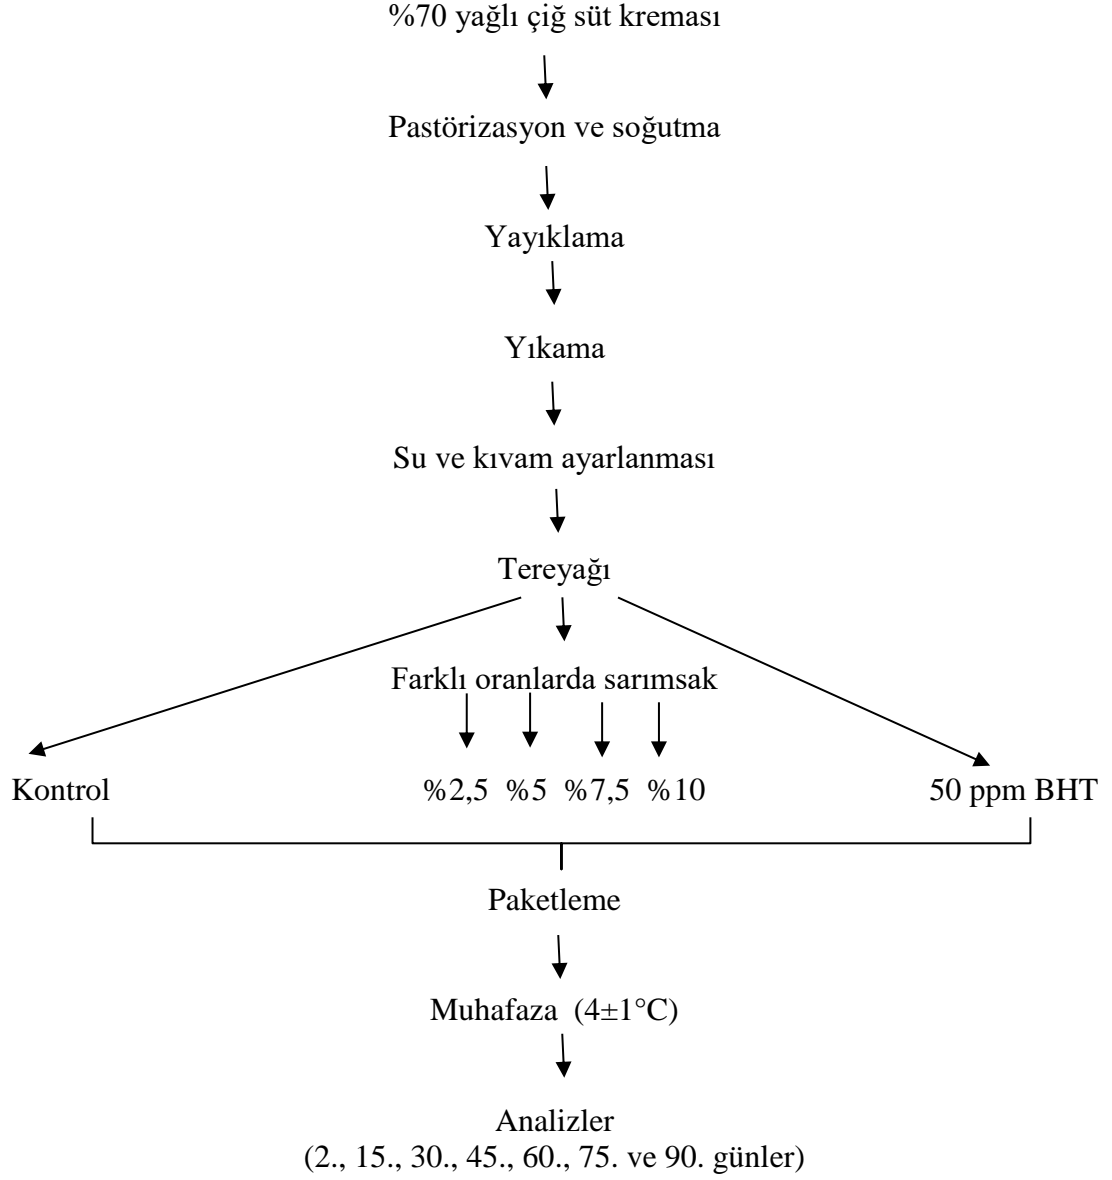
%70 yağlı çiğ süt kreması

Pastörizasyon ve soğutma

Yayıklama

Yıkama

Su ve kıvam ayarlanması

Tereyağı

Farklı oranlarda sarımsak

Kontrol

%2,5 %5 %7,5 %10

50 ppm BHT

Paketleme

Muhafaza ($4\pm1$°C)

Analizler
(2., 15., 30., 45., 60., 75. ve 90. günler)